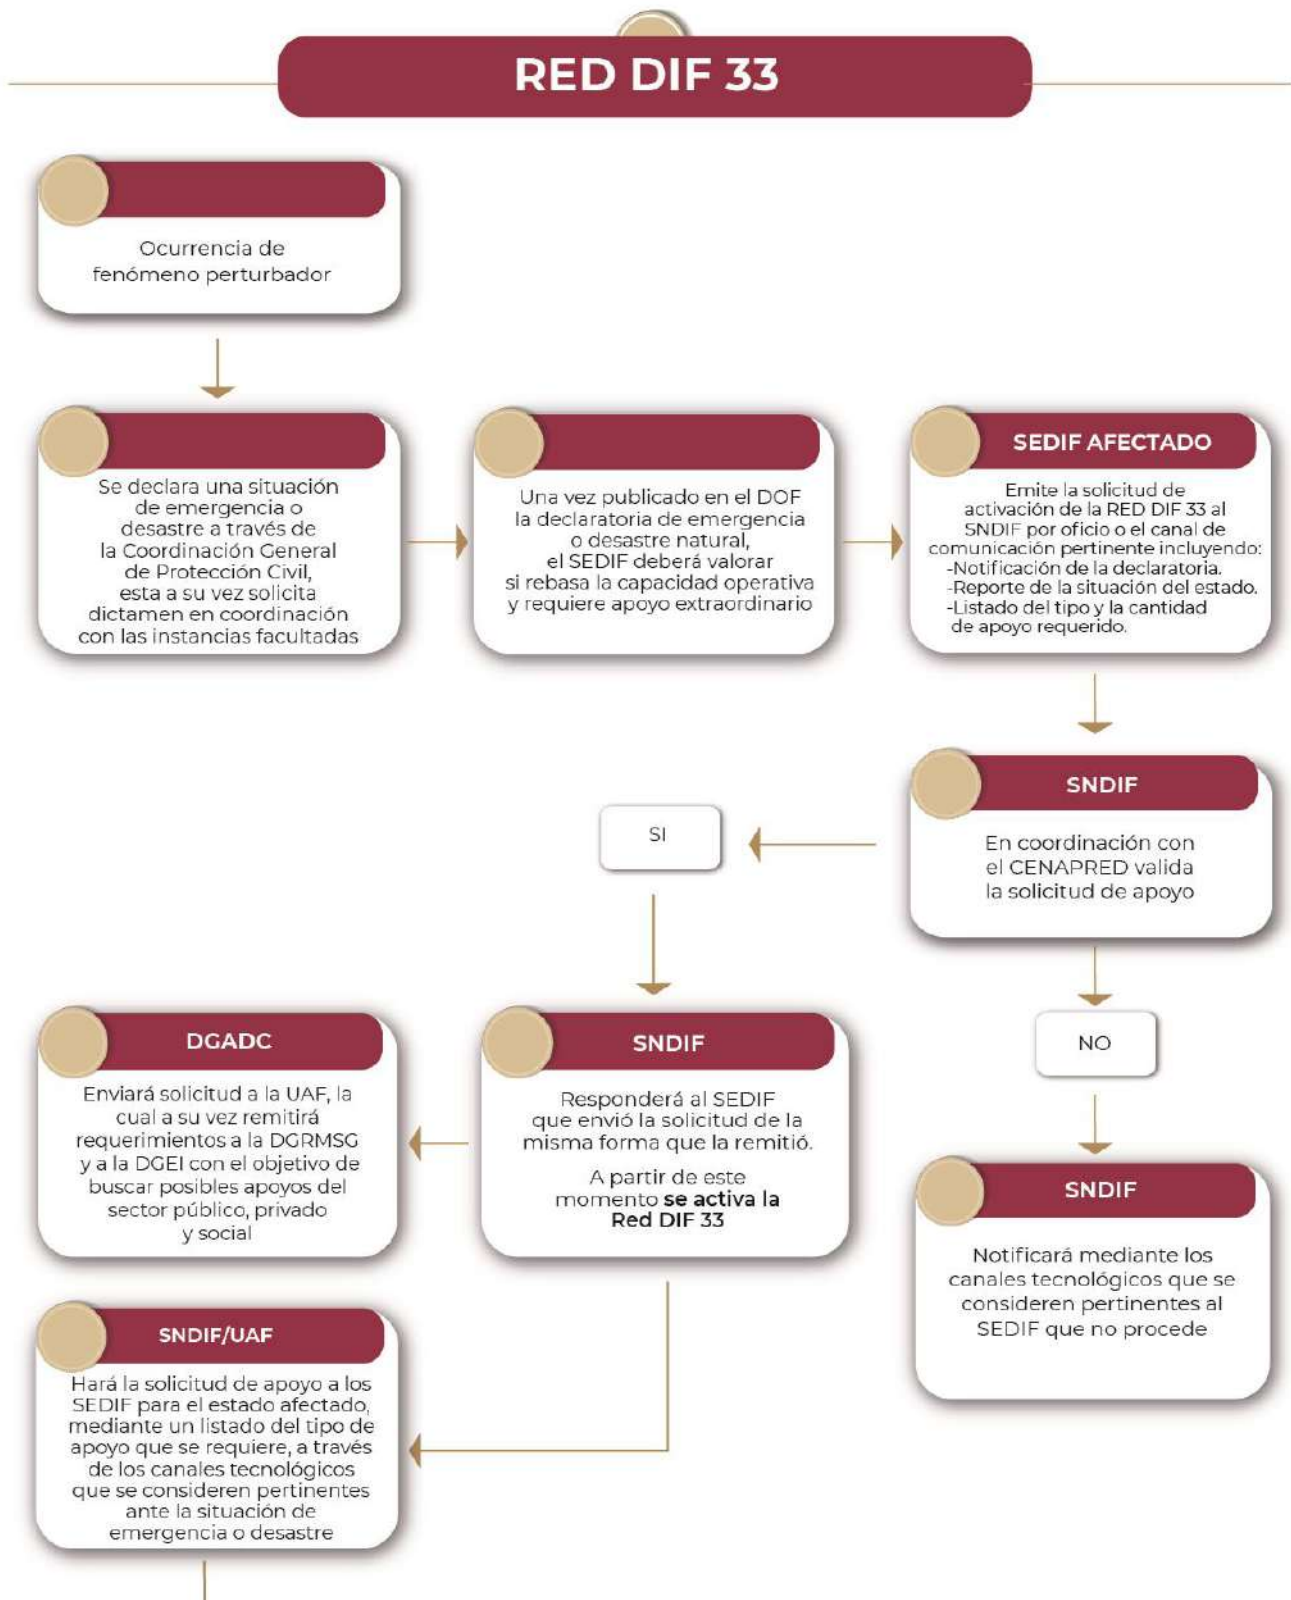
RED DIF 33

Ocurrencia de fenómeno perturbador

Se declara una situación de emergencia o desastre a través de la Coordinación General de Protección Civil, esta a su vez solicita dictamen en coordinación con las instancias facultadas

Una vez publicado en el DOF la declaratoria de emergencia o desastre natural, el SEDIF deberá valorar si rebasa la capacidad operativa y requiere apoyo extraordinario

SEDIF AFECTADO

Emite la solicitud de activación de la RED DIF 33 al SNDIF por oficio o el canal de comunicación pertinente incluyendo:
-Notificación de la declaratoria.
-Reporte de la situación del estado.
-Listado del tipo y la cantidad de apoyo requerido.

SNDIF

En coordinación con el CENAPRED valida la solicitud de apoyo

SI

NO

DGADC

Enviará solicitud a la UAF, la cual a su vez remitirá requerimientos a la DGRMSG y a la DGEI con el objetivo de buscar posibles apoyos del sector público, privado y social

SNDIF

Responderá al SEDIF que envió la solicitud de la misma forma que la remitió.

A partir de este momento **se activa la Red DIF 33**

SNDIF

Notificará mediante los canales tecnológicos que se consideren pertinentes al SEDIF que no procede

SNDIF/UAF

Hará la solicitud de apoyo a los SEDIF para el estado afectado, mediante un listado del tipo de apoyo que se requiere, a través de los canales tecnológicos que se consideren pertinentes ante la situación de emergencia o desastre